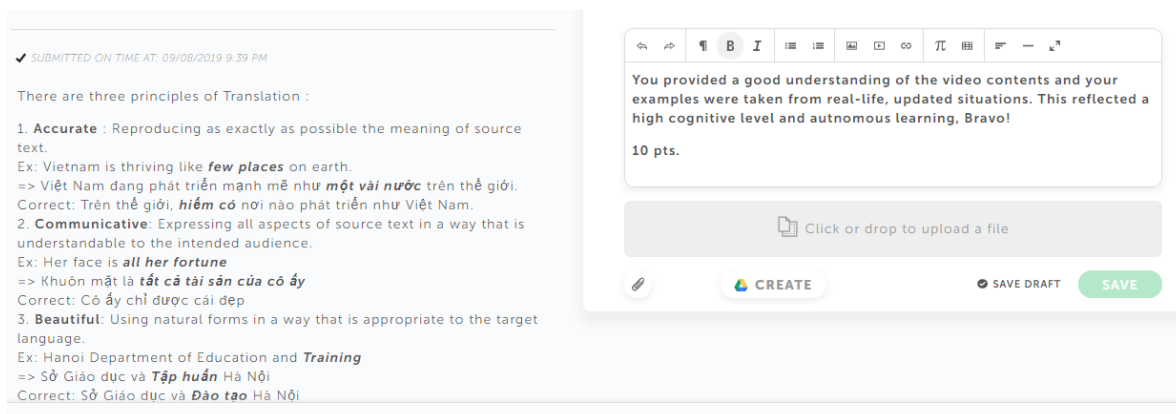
✔ SUBMITTED ON TIME AT: 09/08/2019 9:39 PM

There are three principles of Translation :

1. **Accurate** : Reproducing as exactly as possible the meaning of source text.
Ex: Vietnam is thriving like ***few places*** on earth.
=> Việt Nam đang phát triển mạnh mẽ như ***một vài nước*** trên thế giới.
Correct: Trên thế giới, ***hiếm có*** nơi nào phát triển như Việt Nam.
2. **Communicative**: Expressing all aspects of source text in a way that is understandable to the intended audience.
Ex: Her face is ***all her fortune***
=> Khuôn mặt là ***tất cả tài sản của cô ấy***
Correct: Cô ấy chỉ được cái đẹp
3. **Beautiful**: Using natural forms in a way that is appropriate to the target language.
Ex: Hanoi Department of Education and ***Training***
=> Sở Giáo dục và ***Tập huấn*** Hà Nội
Correct: Sở Giáo dục và ***Đào tạo*** Hà Nội

**You provided a good understanding of the video contents and your examples were taken from real-life, updated situations. This reflected a high cognitive level and autnomous learning, Bravo!**

**10 pts.**

Click or drop to upload a file

CREATE

SAVE DRAFT

SAVE